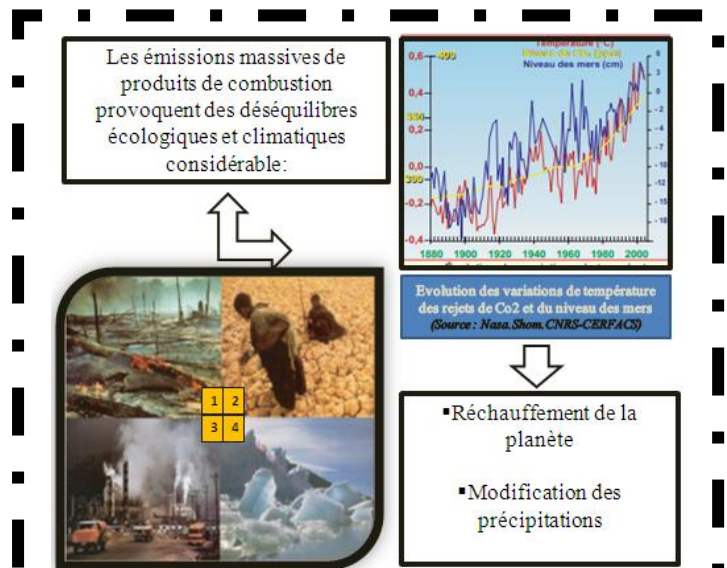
Les émissions massives de produits de combustion provoquent des déséquilibres écologiques et climatiques considérable:

Température (°C)
Niveau de CO₂ (ppm)
Niveau des mers (cm)

0,6
0,4
0,2
0,0
-0,2
-0,4
400
350
300

1880 1900 1920 1940 1960 1980 2000

Evolution des variations de température des rejets de Co2 et du niveau des mers
(Source : Nasa.Shom.CNRS-CERFACS)

1 2
3 4

▪Réchauffement de la planète

▪Modification des précipitations